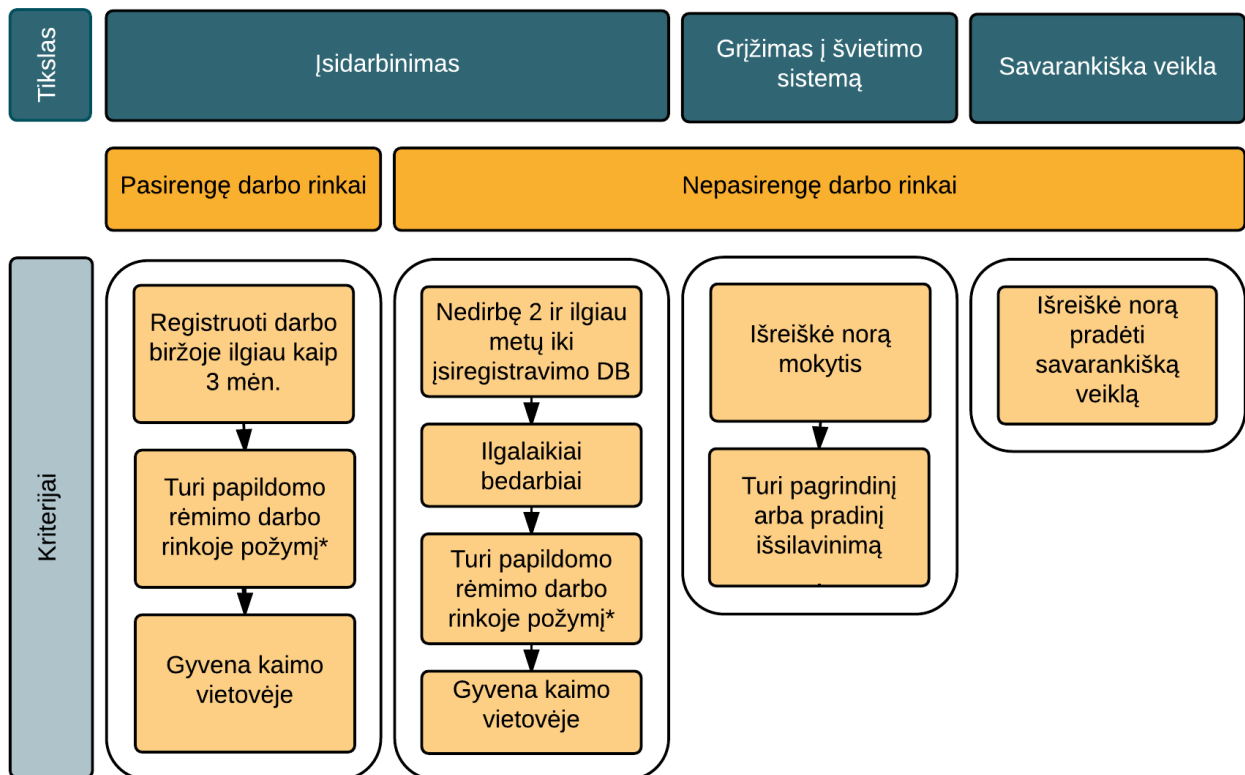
Tikslas

Įsidarbinimas

Grįžimas į švietimo sistemą

Savarankiška veikla

Pasirengę darbo rinkai

Nepasirengę darbo rinkai

Kriterijai

Registruoti darbo biržoje ilgiau kaip 3 mėn.

Turi papildomo rėmimo darbo rinkoje požymį*

Gyvena kaimo vietovėje

Nedirbę 2 ir ilgiau metų iki įsiregistravimo DB

Ilgalaikiai bedarbiai

Turi papildomo rėmimo darbo rinkoje požymį*

Gyvena kaimo vietovėje

Išreiškė norą mokytis

Turi pagrindinį arba pradinį išsilavinimą

Išreiškė norą pradėti savarankišką veiklą